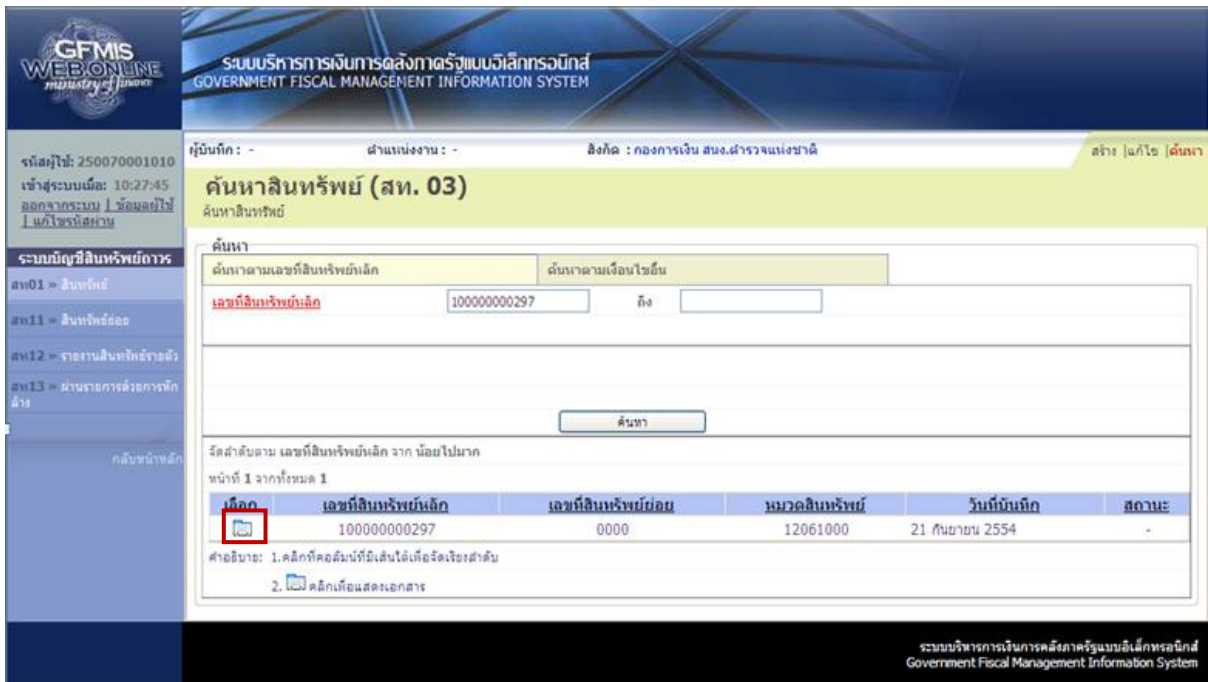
GFMIS WEB ONLINE ministry of finance

ระบบบริหารการเงินการคลังภาครัฐแบบอิเล็กทรอนิกส์
GOVERNMENT FISCAL MANAGEMENT INFORMATION SYSTEM

รหัสผู้ใช้: 250070001010
เข้าสู่ระบบเมื่อ: 10:27:45
ออกจากระบบ | ข้อมูลผู้ใช้ | แก้ไขรหัสผ่าน

ระบบบัญชีสินทรัพย์ถาวร
สท01 » สินทรัพย์
สท11 » สินทรัพย์ย่อย
สท12 » รายงานสินทรัพย์รายตัว
สท13 » ผ่านรายการด้วยการหักล้าง

กลับหน้าหลัก

ผู้บันทึก : -
ตำแหน่งงาน : -
สังกัด : กองการเงิน สนง.ตำรวจแห่งชาติ
สร้าง | แก้ไข | ค้นหา

ค้นหาสินทรัพย์ (สท. 03)
ค้นหาสินทรัพย์

ค้นหา
ค้นหาตามเลขที่สินทรัพย์หลัก
ค้นหาตามเงื่อนไขอื่น

เลขที่สินทรัพย์หลัก 100000000297 ถึง

ค้นหา

จัดลำดับตาม เลขที่สินทรัพย์หลัก จาก น้อยไปมาก
หน้าที่ 1 จากทั้งหมด 1

| เลือก | เลขที่สินทรัพย์หลัก | เลขที่สินทรัพย์ย่อย | หมวดสินทรัพย์ | วันที่บันทึก | สถานะ |
|---|---|---|---|---|---|
| | 100000000297 | 0000 | 12061000 | 21 กันยายน 2554 | - |

คำอธิบาย: 1. คลิกที่คอลัมน์ที่มีเส้นใต้เพื่อจัดเรียงลำดับ
2. คลิกเพื่อแสดงเอกสาร

ระบบบริหารการเงินการคลังภาครัฐแบบอิเล็กทรอนิกส์
Government Fiscal Management Information System